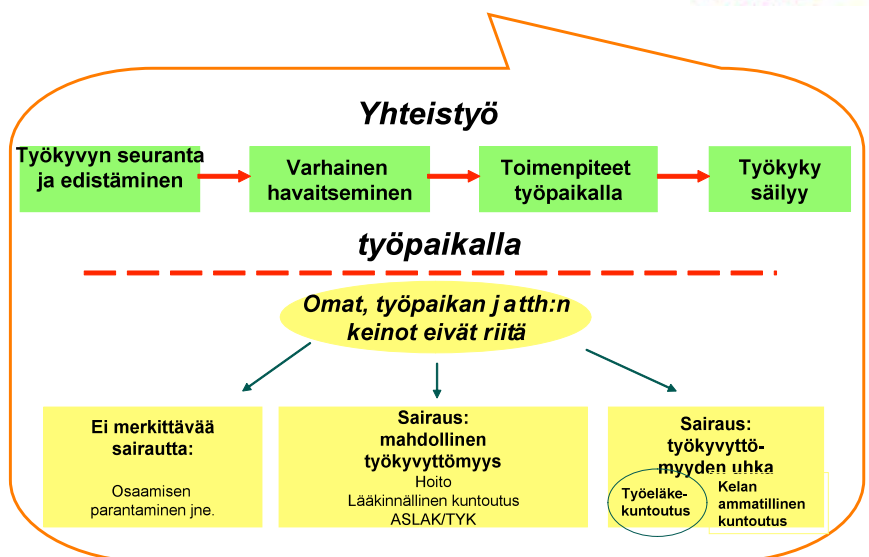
Yhteistyö

Työkyvyn seuranta ja edistäminen

Varhainen havaitseminen

Toimenpiteet työpaikalla

Työkyky säilyy

työpaikalla

Omat, työpaikan ja tth:n keinot eivät riitä

Ei merkittävää sairautta:

Osaamisen parantaminen jne.

Sairaus: mahdollinen työkyvyttömyys

Hoito
Lääkinnällinen kuntoutus
ASLAK/TYK

Sairaus: työkyvyttömyyden uhka

Työeläkekuntoutus

Kelan ammatillinen kuntoutus